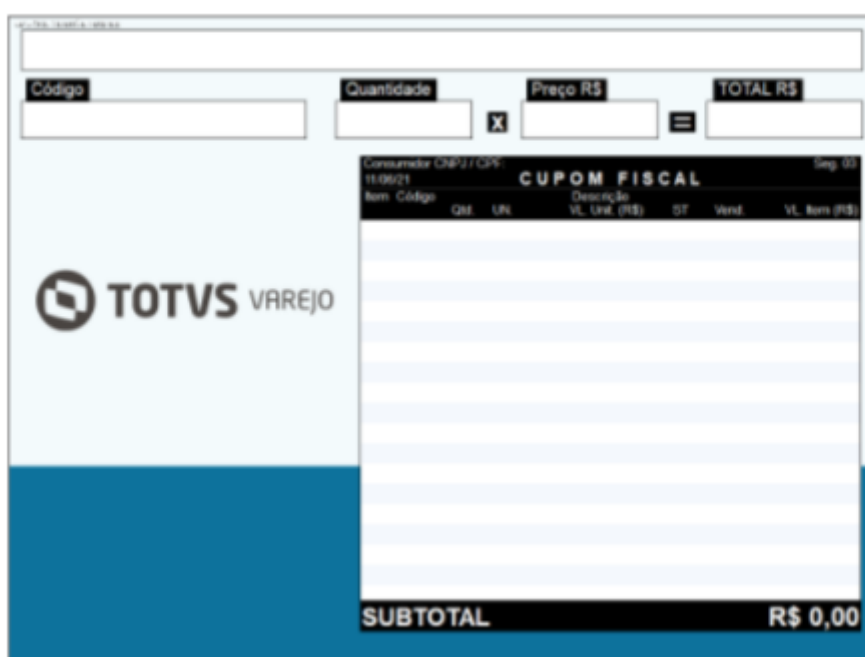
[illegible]

Código

Quantidade

x

Preço R$

=

TOTAL R$

Consumidor CNPJ / CPF:
11/06/21

CUPOM FISCAL

Seq. 03

Item Código

Qtd. UN.

Descrição
VL. Unit. (R$)

ST

Vend.

VL. Item (R$)

TOTVS VAREJO

SUBTOTAL

R$ 0,00